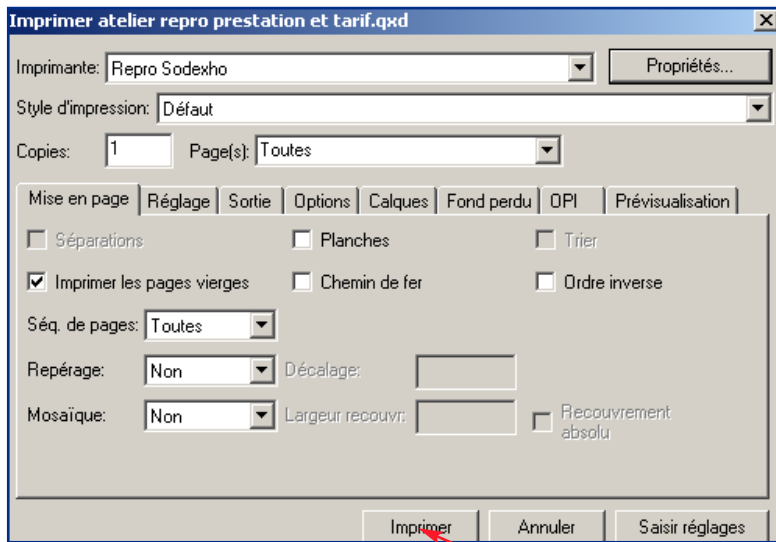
Imprimer atelier repro prestation et tarif.qxd

Imprimante: Repro Sodexho
Propriétés...

Style d'impression: Défaut

Copies: 1
Page(s): Toutes

Mise en page | Réglage | Sortie | Options | Calques | Fond perdu | OPI | Prévisualisation

Séparations
Planches
Trier

Imprimer les pages vierges
Chemin de fer
Ordre inverse

Séq. de pages: Toutes

Repérage: Non
Décalage:

Mosaïque: Non
Largeur recouvr:
Recouvrement absolu

Imprimer
Annuler
Saisir réglages